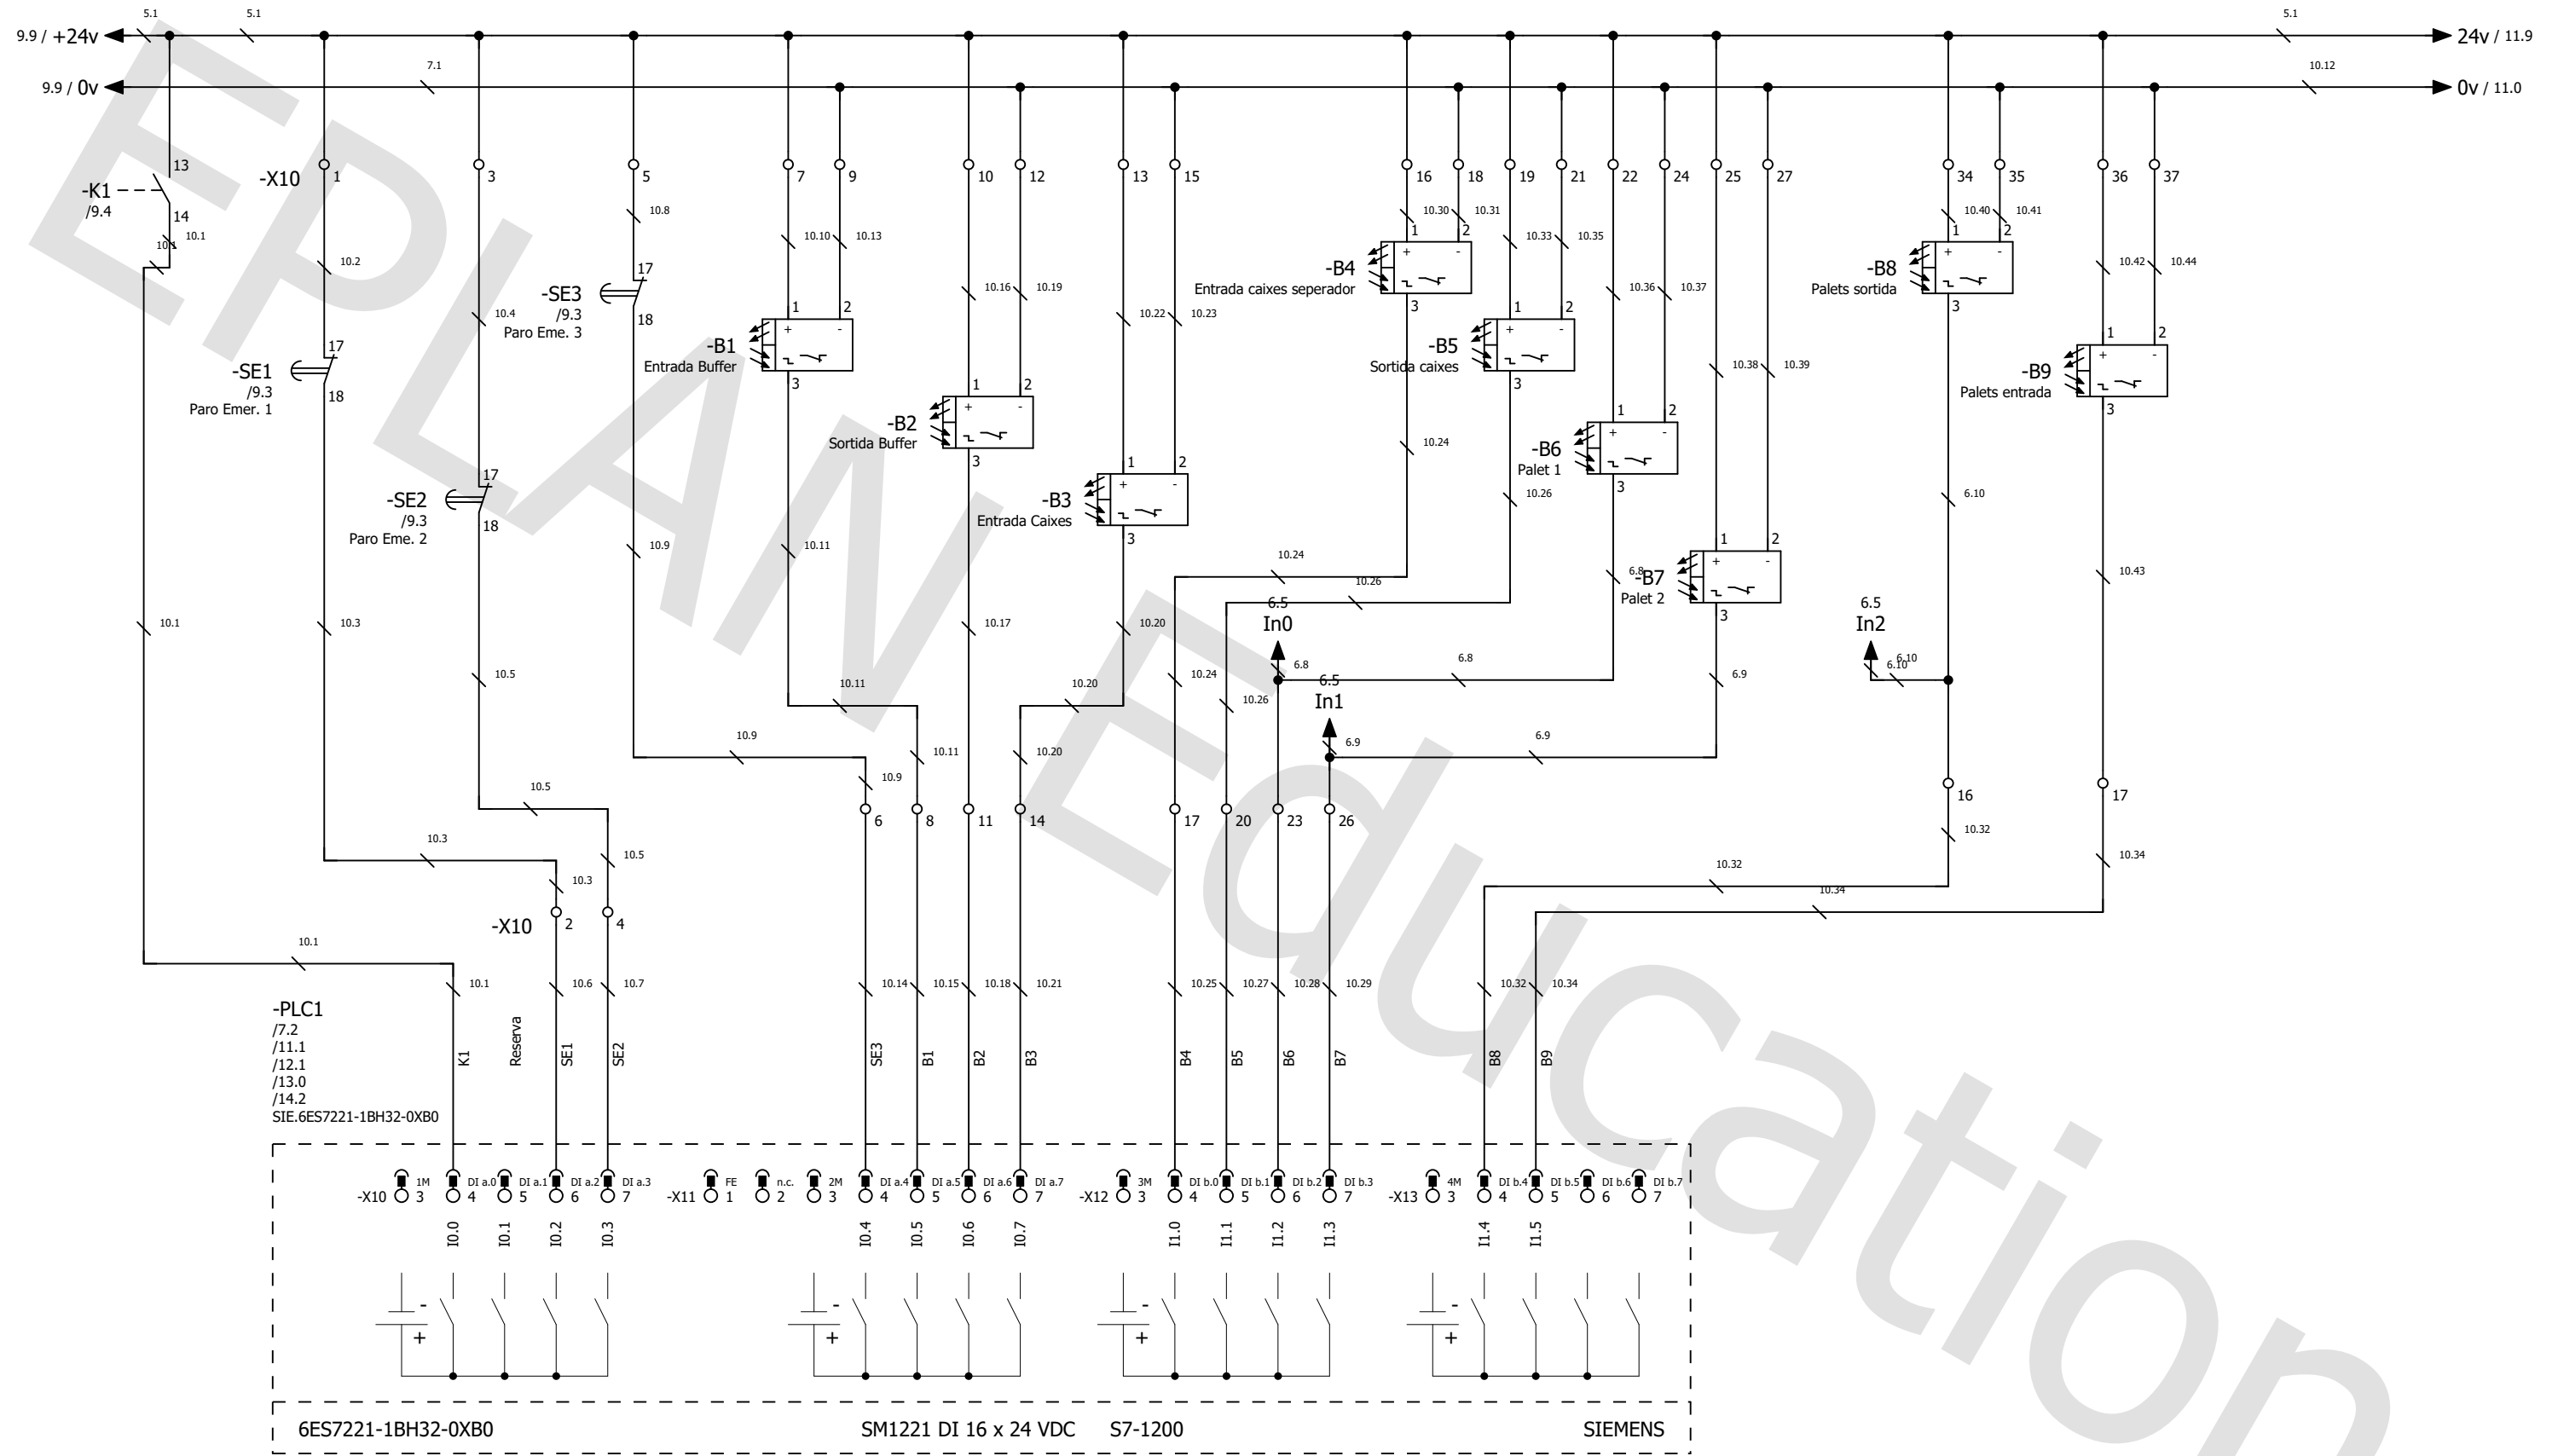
9.9 / +24v
5.1
5.1
5.1
24v / 11.9
9.9 / 0v
7.1
10.12
0v / 11.0

13
-K1
/9.4
14
10.1
10.1
-X10
1
3
5
7
9
10
12
13
15
16
18
19
21
22
24
25
27
34
35
36
37

10.2
10.4
10.8
10.10
10.13
10.16
10.19
10.22
10.23
10.30
10.31
10.33
10.35
10.36
10.37
10.38
10.39
10.40
10.41
10.42
10.44

17
-SE3
/9.3
Paro Eme. 3
18
17
-SE1
/9.3
Paro Emer. 1
18
17
-SE2
/9.3
Paro Eme. 2
18

-B1
Entrada Buffer
-B2
Sortida Buffer
-B3
Entrada Caixes
-B4
Entrada caixes seperador
-B5
Sortida caixes
-B6
Palet 1
-B7
Palet 2
-B8
Palets sortida
-B9
Palets entrada

10.24
10.26
6.10
10.43
10.1
10.3
10.5
10.9
10.11
10.17
10.20
10.24
10.26
6.8
6.5
In0
6.5
In1
6.5
In2
6.8
6.9
6.10
10.11
10.20
10.24
10.26
6.9
10.9
10.11
10.20
10.9
10.5
10.3
10.5
10.3

6
8
11
14
17
20
23
26
16
17
10.32
10.34
10.32
10.34
-X10
2
4
10.1
10.1
10.6
10.7
10.14
10.15
10.18
10.21
10.25
10.27
10.28
10.29
10.32
10.34

-PLC1
/7.2
/11.1
/12.1
/13.0
/14.2
SIE.6ES7221-1BH32-0XB0

K1
Reserva
SE1
SE2
SE3
B1
B2
B3
B4
B5
B6
B7
B8
B9

1M
DI a.0
DI a.1
DI a.2
DI a.3
FE
n.c.
2M
DI a.4
DI a.5
DI a.6
DI a.7
3M
DI b.0
DI b.1
DI b.2
DI b.3
4M
DI b.4
DI b.5
DI b.6
DI b.7
-X10 3 4 5 6 7
-X11 1 2 3 4 5 6 7
-X12 3 4 5 6 7
-X13 3 4 5 6 7
I0.0
I0.1
I0.2
I0.3
I0.4
I0.5
I0.6
I0.7
I1.0
I1.1
I1.2
I1.3
I1.4
I1.5
- +
- +
- +
- +

6ES7221-1BH32-0XB0
SM1221 DI 16 x 24 VDC
S7-1200
SIEMENS

EPLAN Education